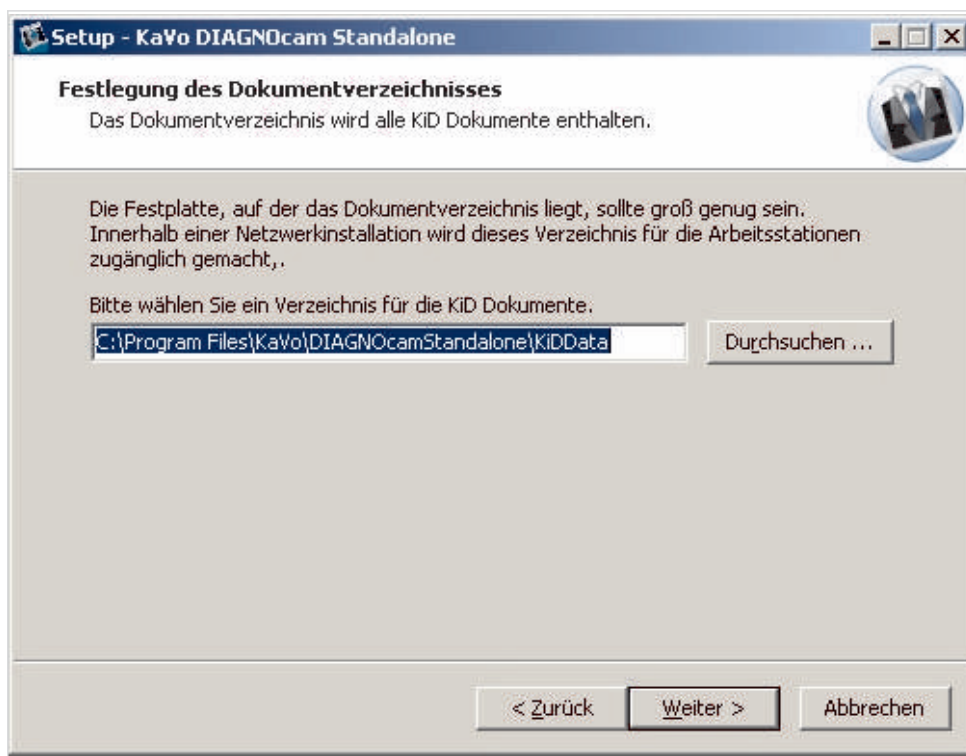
Setup - KaVo DIAGNOcam Standalone

Festlegung des Dokumentverzeichnisses
Das Dokumentverzeichnis wird alle KiD Dokumente enthalten.

Die Festplatte, auf der das Dokumentverzeichnis liegt, sollte groß genug sein. Innerhalb einer Netzwerkinstallation wird dieses Verzeichnis für die Arbeitsstationen zugänglich gemacht,.

Bitte wählen Sie ein Verzeichnis für die KiD Dokumente.

C:\Program Files\KaVo\DIAGNOcamStandalone\KiDData

Durchsuchen ...

< Zurück

Weiter >

Abbrechen